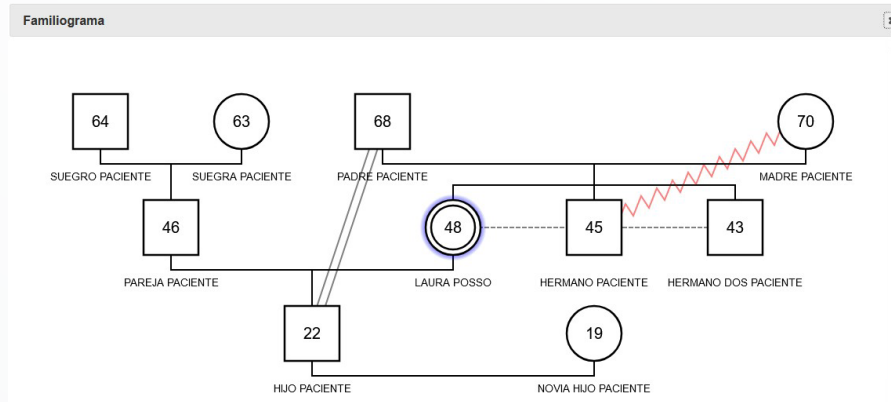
Familiograma

64

SUEGRO PACIENTE

63

SUEGRA PACIENTE

68

PADRE PACIENTE

70

MADRE PACIENTE

46

PAREJA PACIENTE

48

LAURA POSSO

45

HERMANO PACIENTE

43

HERMANO DOS PACIENTE

22

HIJO PACIENTE

19

NOVIA HIJO PACIENTE